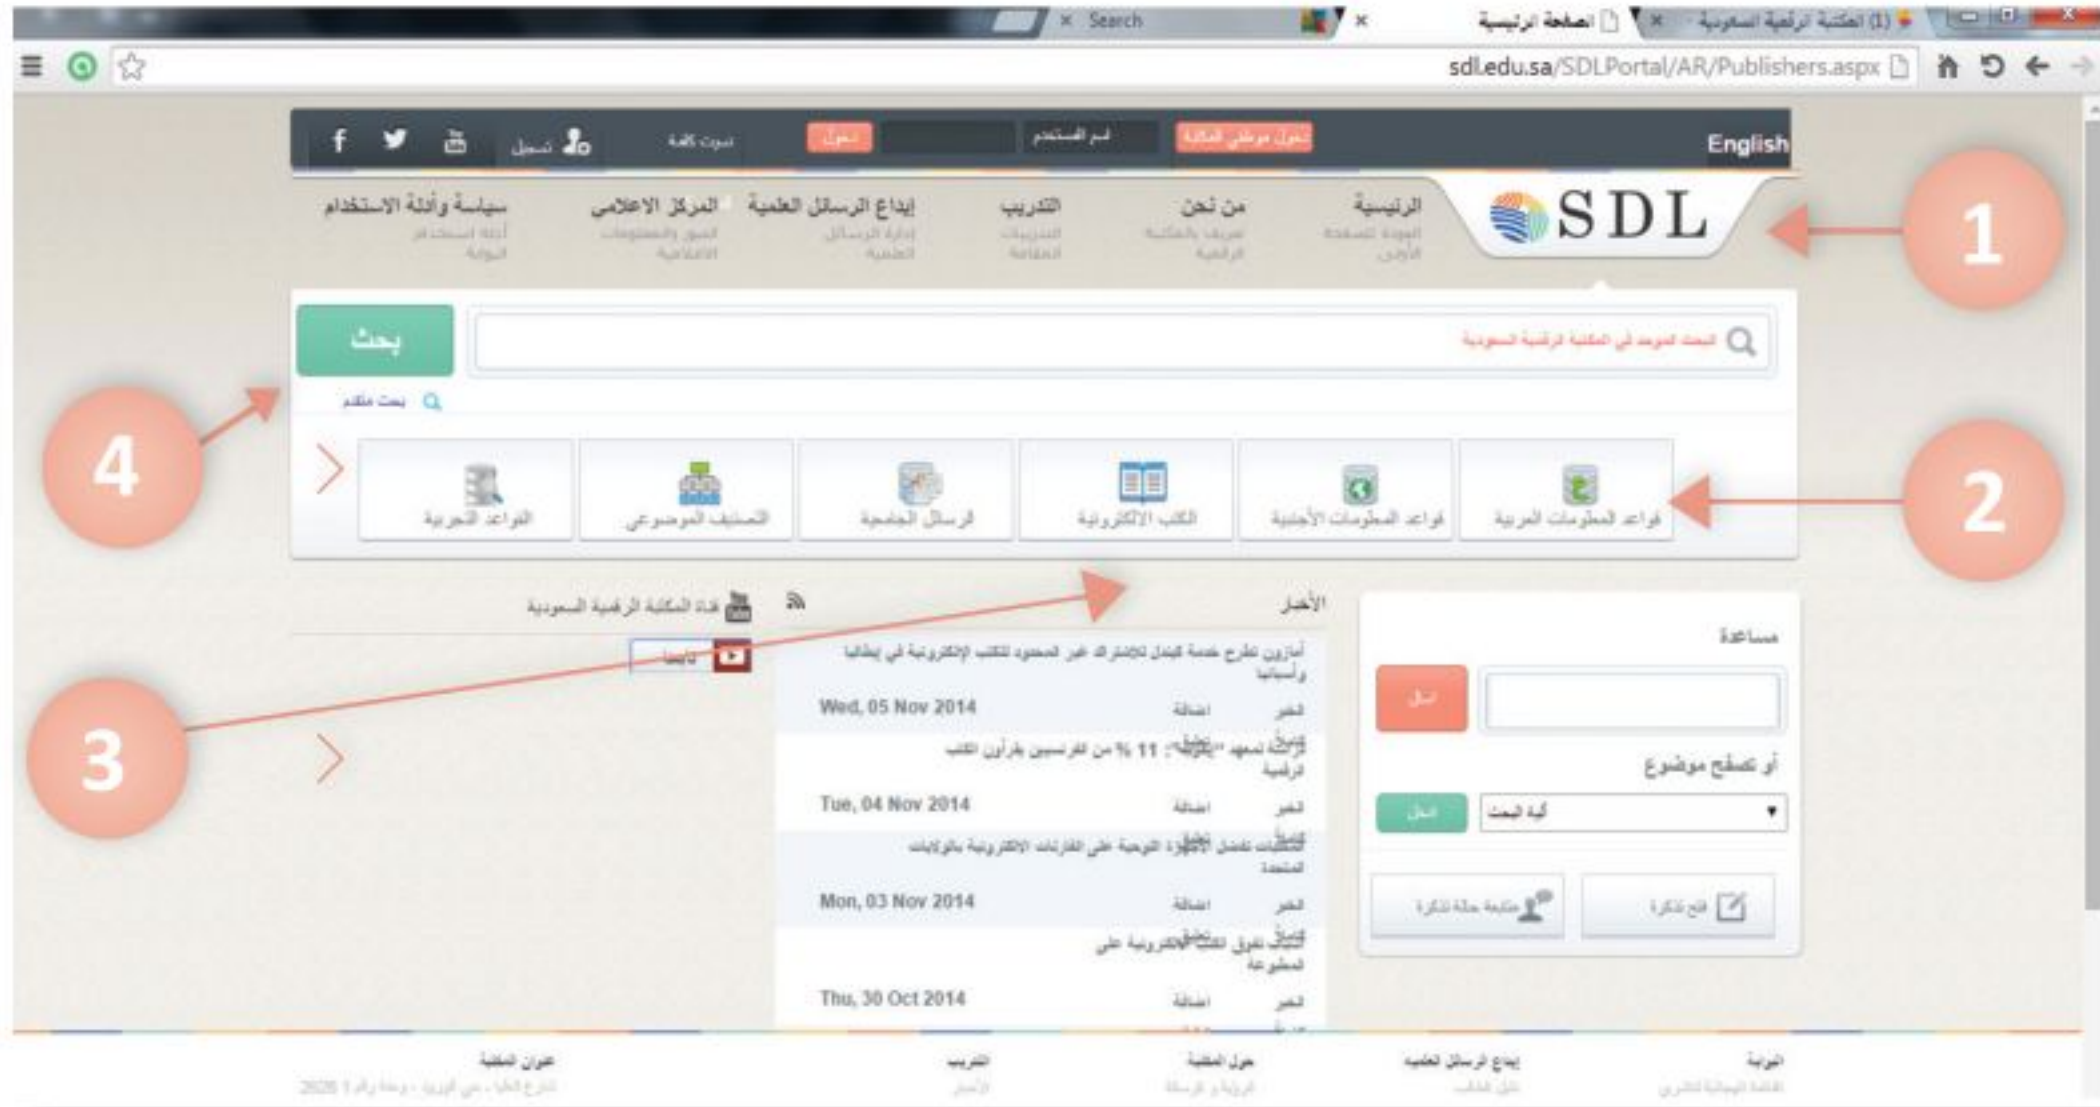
(1) المكتبة الرقمية السعودية × الصفحة الرئيسية × Search ×

sdl.edu.sa/SDLPortal/AR/Publishers.aspx

English دخول موظفي المكتبة اسم المستخدم دخول تسجيل

SDL

الرئيسية
العودة للصفحة الأولى

من نحن
تعريف بالمكتبة الرقمية

التدريب
التدريبات المتاحة

إيداع الرسائل العلمية
إدارة الرسائل العلمية

المركز الاعلامي
الصور والمعلومات الاعلامية

سياسة وأدلة الاستخدام
أدلة استخدام البوابة

1

البحث الموحد في المكتبة الرقمية السعودية

بحث

بحث متقدم

4

قواعد المعلومات العربية

قواعد المعلومات الأجنبية

الكتب الالكترونية

الرسائل الجامعية

التصنيف الموضوعي

القواعد التحريرية

2

مساعدة

أدخل

أو تصفح موضوع

آلية البحث

ادخل

فتح تذكرة

متابعة حالة تذكرة

الأخبار

أمازون تطرح خدمة الدفع للاشتراك غير المحدود للكتب الإلكترونية في إيطاليا وأسبانيا

Wed, 05 Nov 2014

الخبر اضافة

دراسة لمعهد "إيفوب": 11 % من الفرنسيين يقرأون الكتب الرقمية

Tue, 04 Nov 2014

الخبر اضافة

الكتب تفضل الأجهزة اللوحية على القارئات الالكترونية بالولايات المتحدة

Mon, 03 Nov 2014

الخبر اضافة

الكتب الالكترونية على المطبوعة

Thu, 30 Oct 2014

الخبر اضافة

قناة المكتبة الرقمية السعودية

3

البوابة

إيداع الرسائل العلمية

حول المكتبة

التدريب

عنوان المكتبة